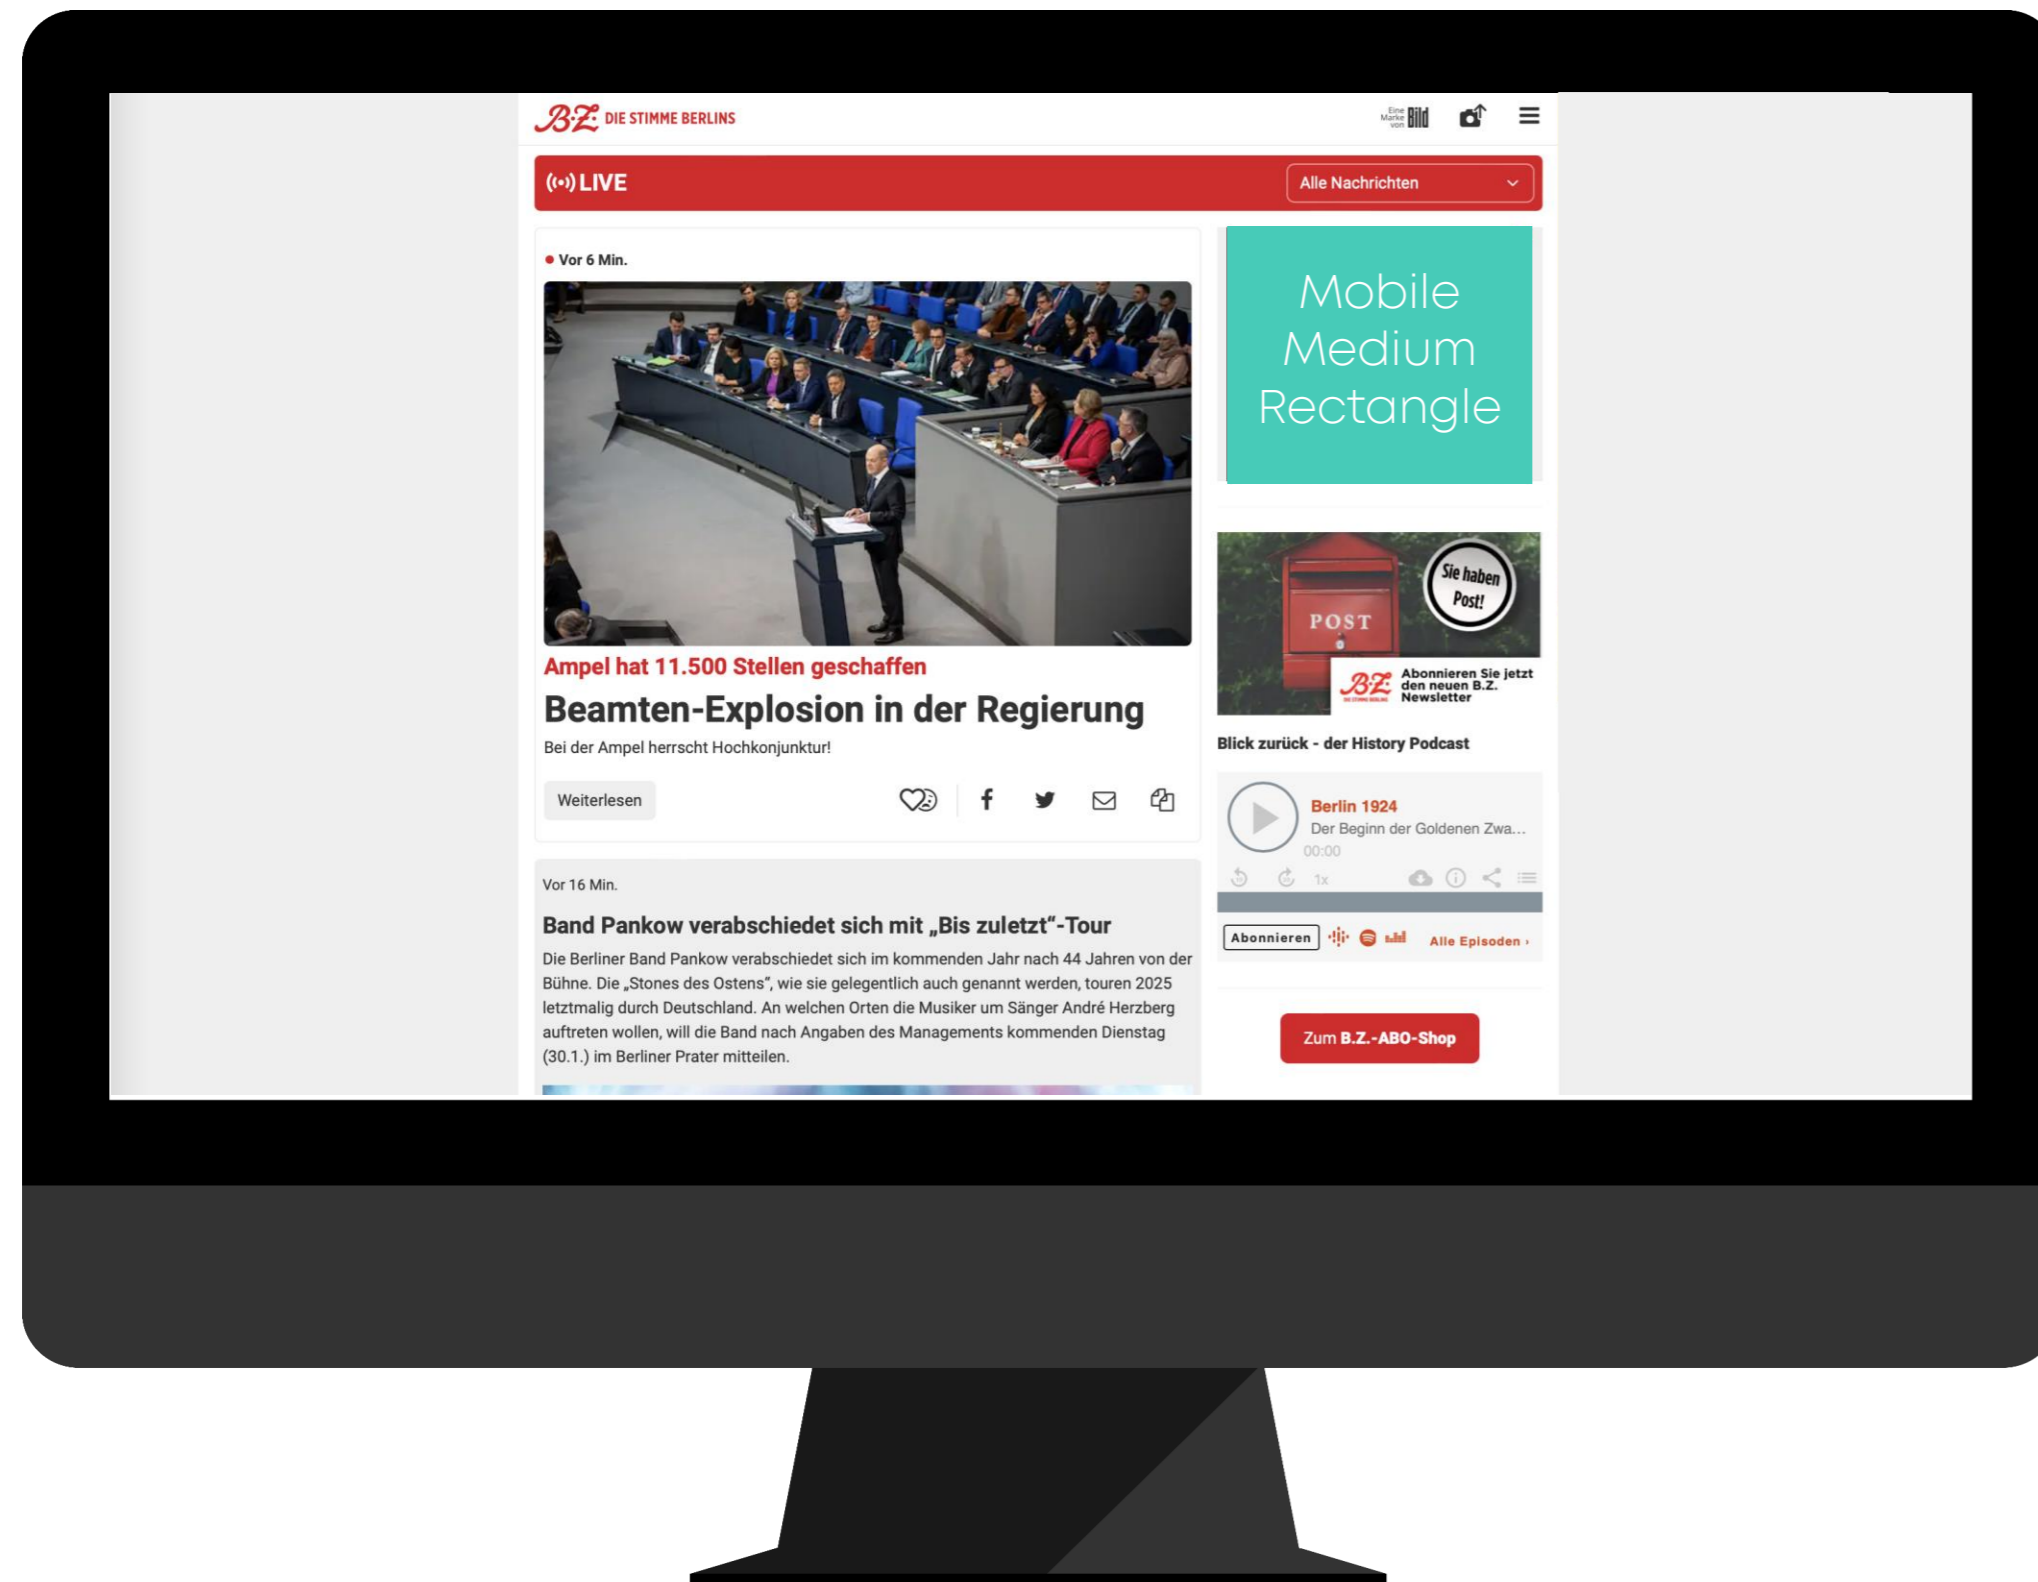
B.Z. DIE STIMME BERLINS

Eine Marke von Bild

LIVE

Alle Nachrichten

Vor 6 Min.

Ampel hat 11.500 Stellen geschaffen

Beamten-Explosion in der Regierung

Bei der Ampel herrscht Hochkonjunktur!

Weiterlesen

Vor 16 Min.

Band Pankow verabschiedet sich mit „Bis zuletzt"-Tour

Die Berliner Band Pankow verabschiedet sich im kommenden Jahr nach 44 Jahren von der Bühne. Die „Stones des Ostens", wie sie gelegentlich auch genannt werden, touren 2025 letztmalig durch Deutschland. An welchen Orten die Musiker um Sänger André Herzberg auftreten wollen, will die Band nach Angaben des Managements kommenden Dienstag (30.1.) im Berliner Prater mitteilen.

Mobile Medium Rectangle

POST

Sie haben Post!

B.Z. Abonnieren Sie jetzt den neuen B.Z. Newsletter

Blick zurück - der History Podcast

Berlin 1924

Der Beginn der Goldenen Zwa...

00:00

1x

Abonnieren

Alle Episoden ›

Zum B.Z.-ABO-Shop